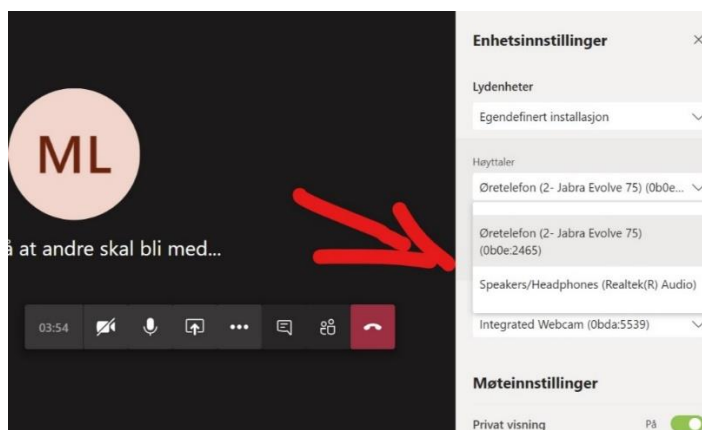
ML

å at andre skal bli med...

03:54

Enhetsinnstillinger

×

Lydenheter

Egendefinert installasjon

Høyttaler

Øretelefon (2- Jabra Evolve 75) (0b0e...

Øretelefon (2- Jabra Evolve 75) (0b0e:2465)

Speakers/Headphones (Realtek(R) Audio)

Integrated Webcam (0bda:5539)

Møteinnstillinger

Privat visning

På